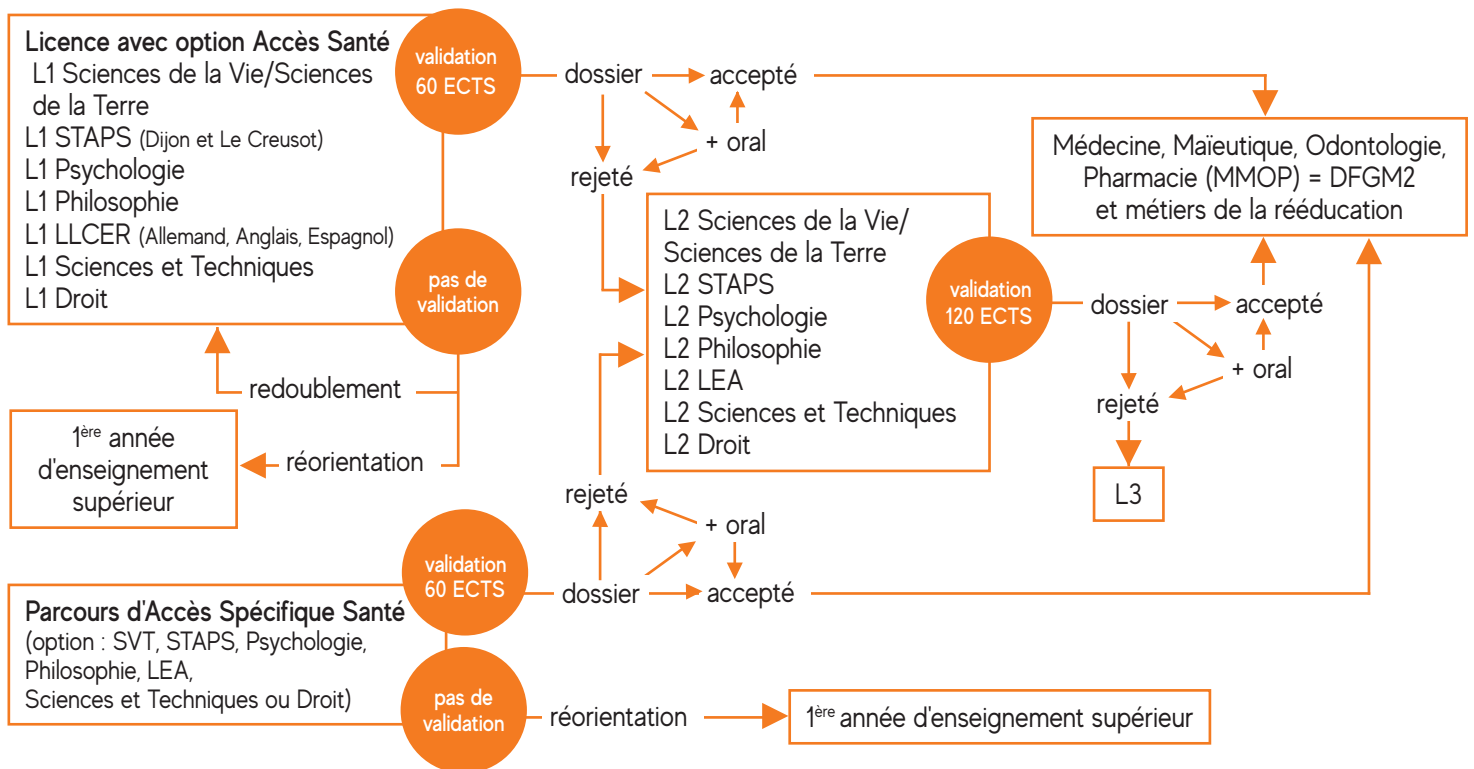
**Licence avec option Accès Santé**
L1 Sciences de la Vie/Sciences de la Terre
L1 STAPS (Dijon et Le Creusot)
L1 Psychologie
L1 Philosophie
L1 LLCER (Allemand, Anglais, Espagnol)
L1 Sciences et Techniques
L1 Droit

validation 60 ECTS

dossier

accepté

+ oral

rejeté

pas de validation

redoublement

réorientation

1$^{ère}$ année d'enseignement supérieur

Médecine, Maïeutique, Odontologie, Pharmacie (MMOP) = DFGM2 et métiers de la rééducation

L2 Sciences de la Vie/ Sciences de la Terre
L2 STAPS
L2 Psychologie
L2 Philosophie
L2 LEA
L2 Sciences et Techniques
L2 Droit

validation 120 ECTS

dossier

accepté

+ oral

rejeté

L3

rejeté

+ oral

validation 60 ECTS

dossier

accepté

**Parcours d'Accès Spécifique Santé**
(option : SVT, STAPS, Psychologie, Philosophie, LEA, Sciences et Techniques ou Droit)

pas de validation

réorientation

1$^{ère}$ année d'enseignement supérieur